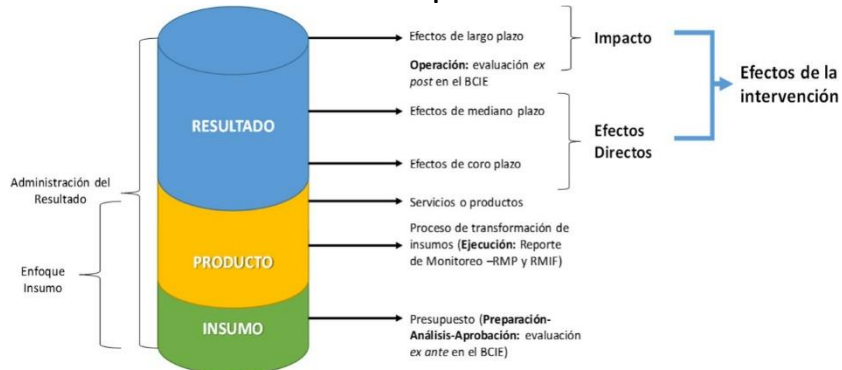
Efectos de largo plazo

Operación: evaluación *ex post* en el BCIE

Impacto

Efectos de la intervención

RESULTADO

Efectos de mediano plazo

Efectos Directos

Efectos de coro plazo

Administración del Resultado

Servicios o productos

Proceso de transformación de insumos (Ejecución: Reporte de Monitoreo –RMP y RMIF)

PRODUCTO

Enfoque Insumo

INSUMO

Presupuesto (Preparación-Análisis-Aprobación: evaluación *ex ante* en el BCIE)